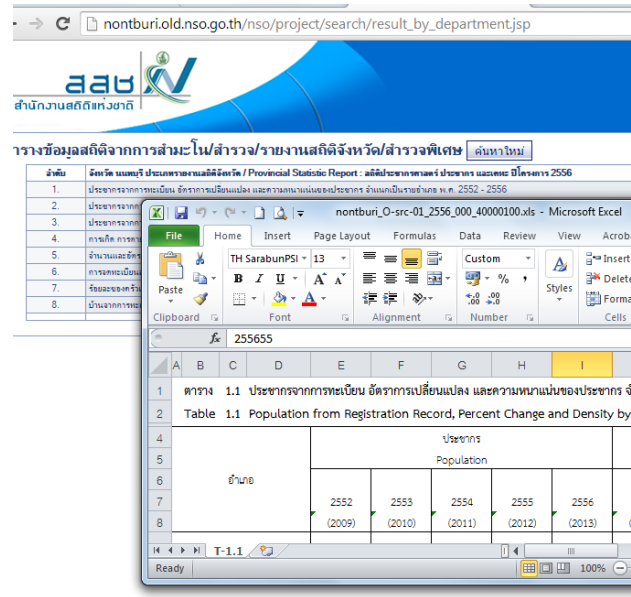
nontburi.old.nso.go.th/nso/project/search/result_by_department.jsp

สสช
สำนักงานสถิติแห่งชาติ

ารางข้อมูลสถิติจากการสำมะโน/สำรวจ/รายงานสถิติจังหวัด/สำรวจพิเศษ ค้นหาใหม่

| ลำดับ | จังหวัด นนทบุรี ประเภทรายงานสถิติจังหวัด / Provincial Statistic Report : สถิติประชากรศาสตร์ ประชากร และเคหะ ปีโครงการ 2556 |
|---|---|
| 1. | ประชากรจากการทะเบียน อัตราการเปลี่ยนแปลง และความหนาแน่นของประชากร จำแนกเป็นรายอำเภอ พ.ศ. 2552 - 2556 |
| 2. | ประชากรจาก |
| 3. | ประชากรจาก |
| 4. | การเกิด การตา |
| 5. | จำนวนและอัต |
| 6. | การทะเบียนส |
| 7. | ร้อยละของครัว |
| 8. | บ้านจากการทะ |

nontburi_O-src-01_2556_000_40000100.xls - Microsoft Excel

File Home Insert Page Layout Formulas Data Review View Acrob

Paste
TH SarabunPSK 13
B I U A A
Custom
% ,
.00 .0
Styles
Insert
Delete
Format
Clipboard Font Alignment Number Cells

fx 255655

A B C D E F G H I

1 ตาราง 1.1 ประชากรจากการทะเบียน อัตราการเปลี่ยนแปลง และความหนาแน่นของประชากร จำ
2 Table 1.1 Population from Registration Record, Percent Change and Density by

| | ประชากร | | | | |
|---|---|---|---|---|---|
| | Population | | | | |
| อำเภอ | 2552 (2009) | 2553 (2010) | 2554 (2011) | 2555 (2012) | 2556 (2013) |

T-1.1

Ready 100%